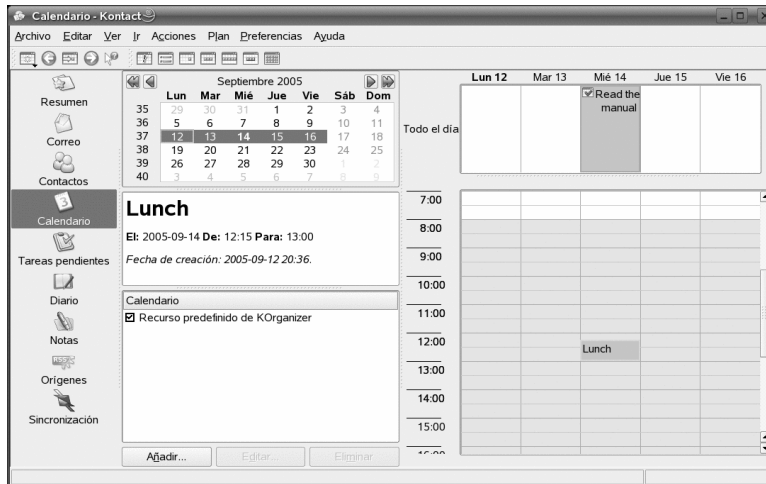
Calendario - Kontact

Archivo Editar Ver Ir Acciones Plan Preferencias Ayuda

Resumen
Correo
Contactos
Calendario
Tareas pendientes
Diario
Notas
Orígenes
Sincronización

Septiembre 2005

| | Lun | Mar | Mié | Jue | Vie | Sáb | Dom |
|---|---|---|---|---|---|---|---|
| 35 | 29 | 30 | 31 | 1 | 2 | 3 | 4 |
| 36 | 5 | 6 | 7 | 8 | 9 | 10 | 11 |
| 37 | 12 | 13 | 14 | 15 | 16 | 17 | 18 |
| 38 | 19 | 20 | 21 | 22 | 23 | 24 | 25 |
| 39 | 26 | 27 | 28 | 29 | 30 | 1 | 2 |
| 40 | 3 | 4 | 5 | 6 | 7 | 8 | 9 |

Lunch

El: 2005-09-14 De: 12:15 Para: 13:00

Fecha de creación: 2005-09-12 20:36.

Calendario
Recurso predefinido de KOrganizer

Añadir... Editar... Eliminar

Lun 12 Mar 13 Mié 14 Jue 15 Vie 16

Todo el día

Read the manual

7:00
8:00
9:00
10:00
11:00
12:00
13:00
14:00
15:00
16:00

Lunch